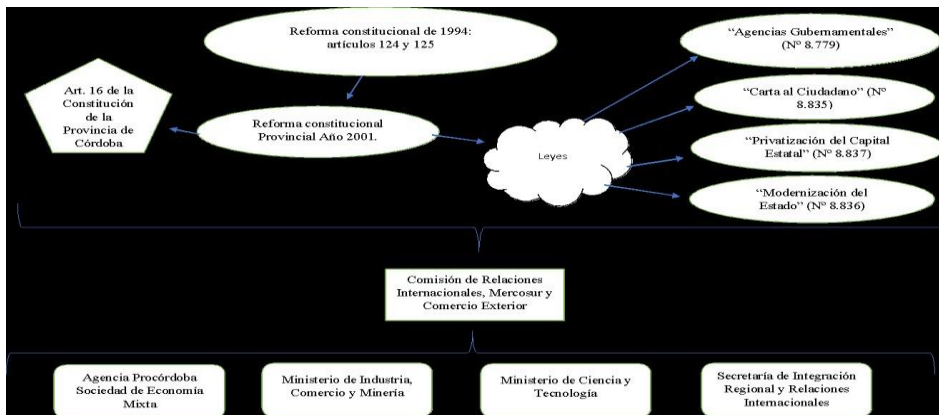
Reforma constitucional de 1994: artículos 124 y 125

Art. 16 de la Constitución de la Provincia de Córdoba

Reforma constitucional Provincial Año 2001.

Leyes

"Agencias Gubernamentales" (Nº 8.779)

"Carta al Ciudadano" (Nº 8.835)

"Privatización del Capital Estatal" (Nº 8.837)

"Modernización del Estado" (Nº 8.836)

Comisión de Relaciones Internacionales, Mercosur y Comercio Exterior

Agencia Procórdoba Sociedad de Economía Mixta

Ministerio de Industria, Comercio y Minería

Ministerio de Ciencia y Tecnología

Secretaría de Integración Regional y Relaciones Internacionales